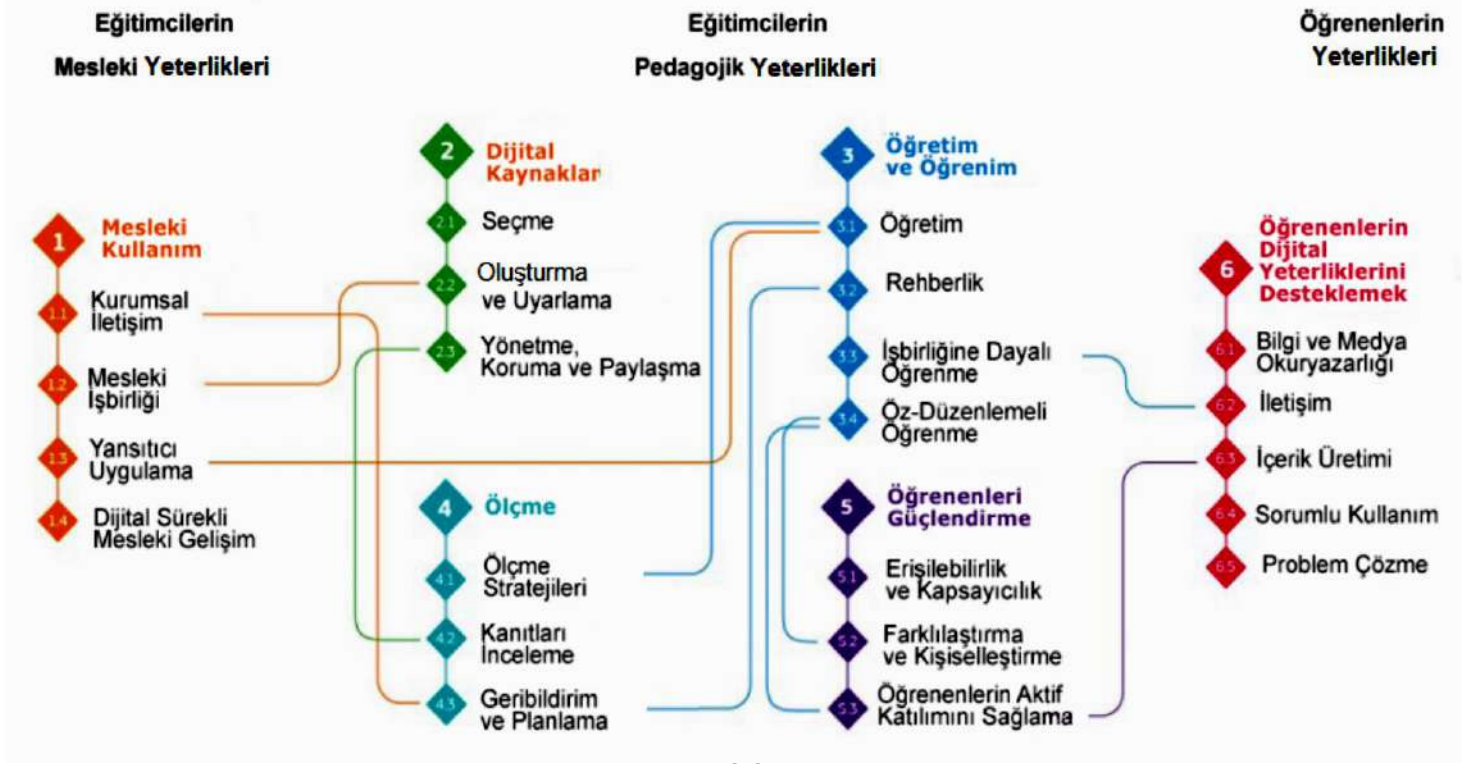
Eğitimcilerin Mesleki Yeterlikleri

Eğitimcilerin Pedagojik Yeterlikleri

Öğrenenlerin Yeterlikleri

1 Mesleki Kullanım
1.1 Kurumsal İletişim
1.2 Mesleki İşbirliği
1.3 Yansıtıcı Uygulama
1.4 Dijital Sürekli Mesleki Gelişim

2 Dijital Kaynaklar
2.1 Seçme
2.2 Oluşturma ve Uyarlama
2.3 Yönetme, Koruma ve Paylaşma

3 Öğretim ve Öğrenim
3.1 Öğretim
3.2 Rehberlik
3.3 İşbirliğine Dayalı Öğrenme
3.4 Öz-Düzenlemeli Öğrenme

4 Ölçme
4.1 Ölçme Stratejileri
4.2 Kanıtları İnceleme
4.3 Geribildirim ve Planlama

5 Öğrenenleri Güçlendirme
5.1 Erişilebilirlik ve Kapsayıcılık
5.2 Farklılaştırma ve Kişiselleştirme
5.3 Öğrenenlerin Aktif Katılımını Sağlama

6 Öğrenenlerin Dijital Yeterliklerini Desteklemek
6.1 Bilgi ve Medya Okuryazarlığı
6.2 İletişim
6.3 İçerik Üretimi
6.4 Sorumlu Kullanım
6.5 Problem Çözme